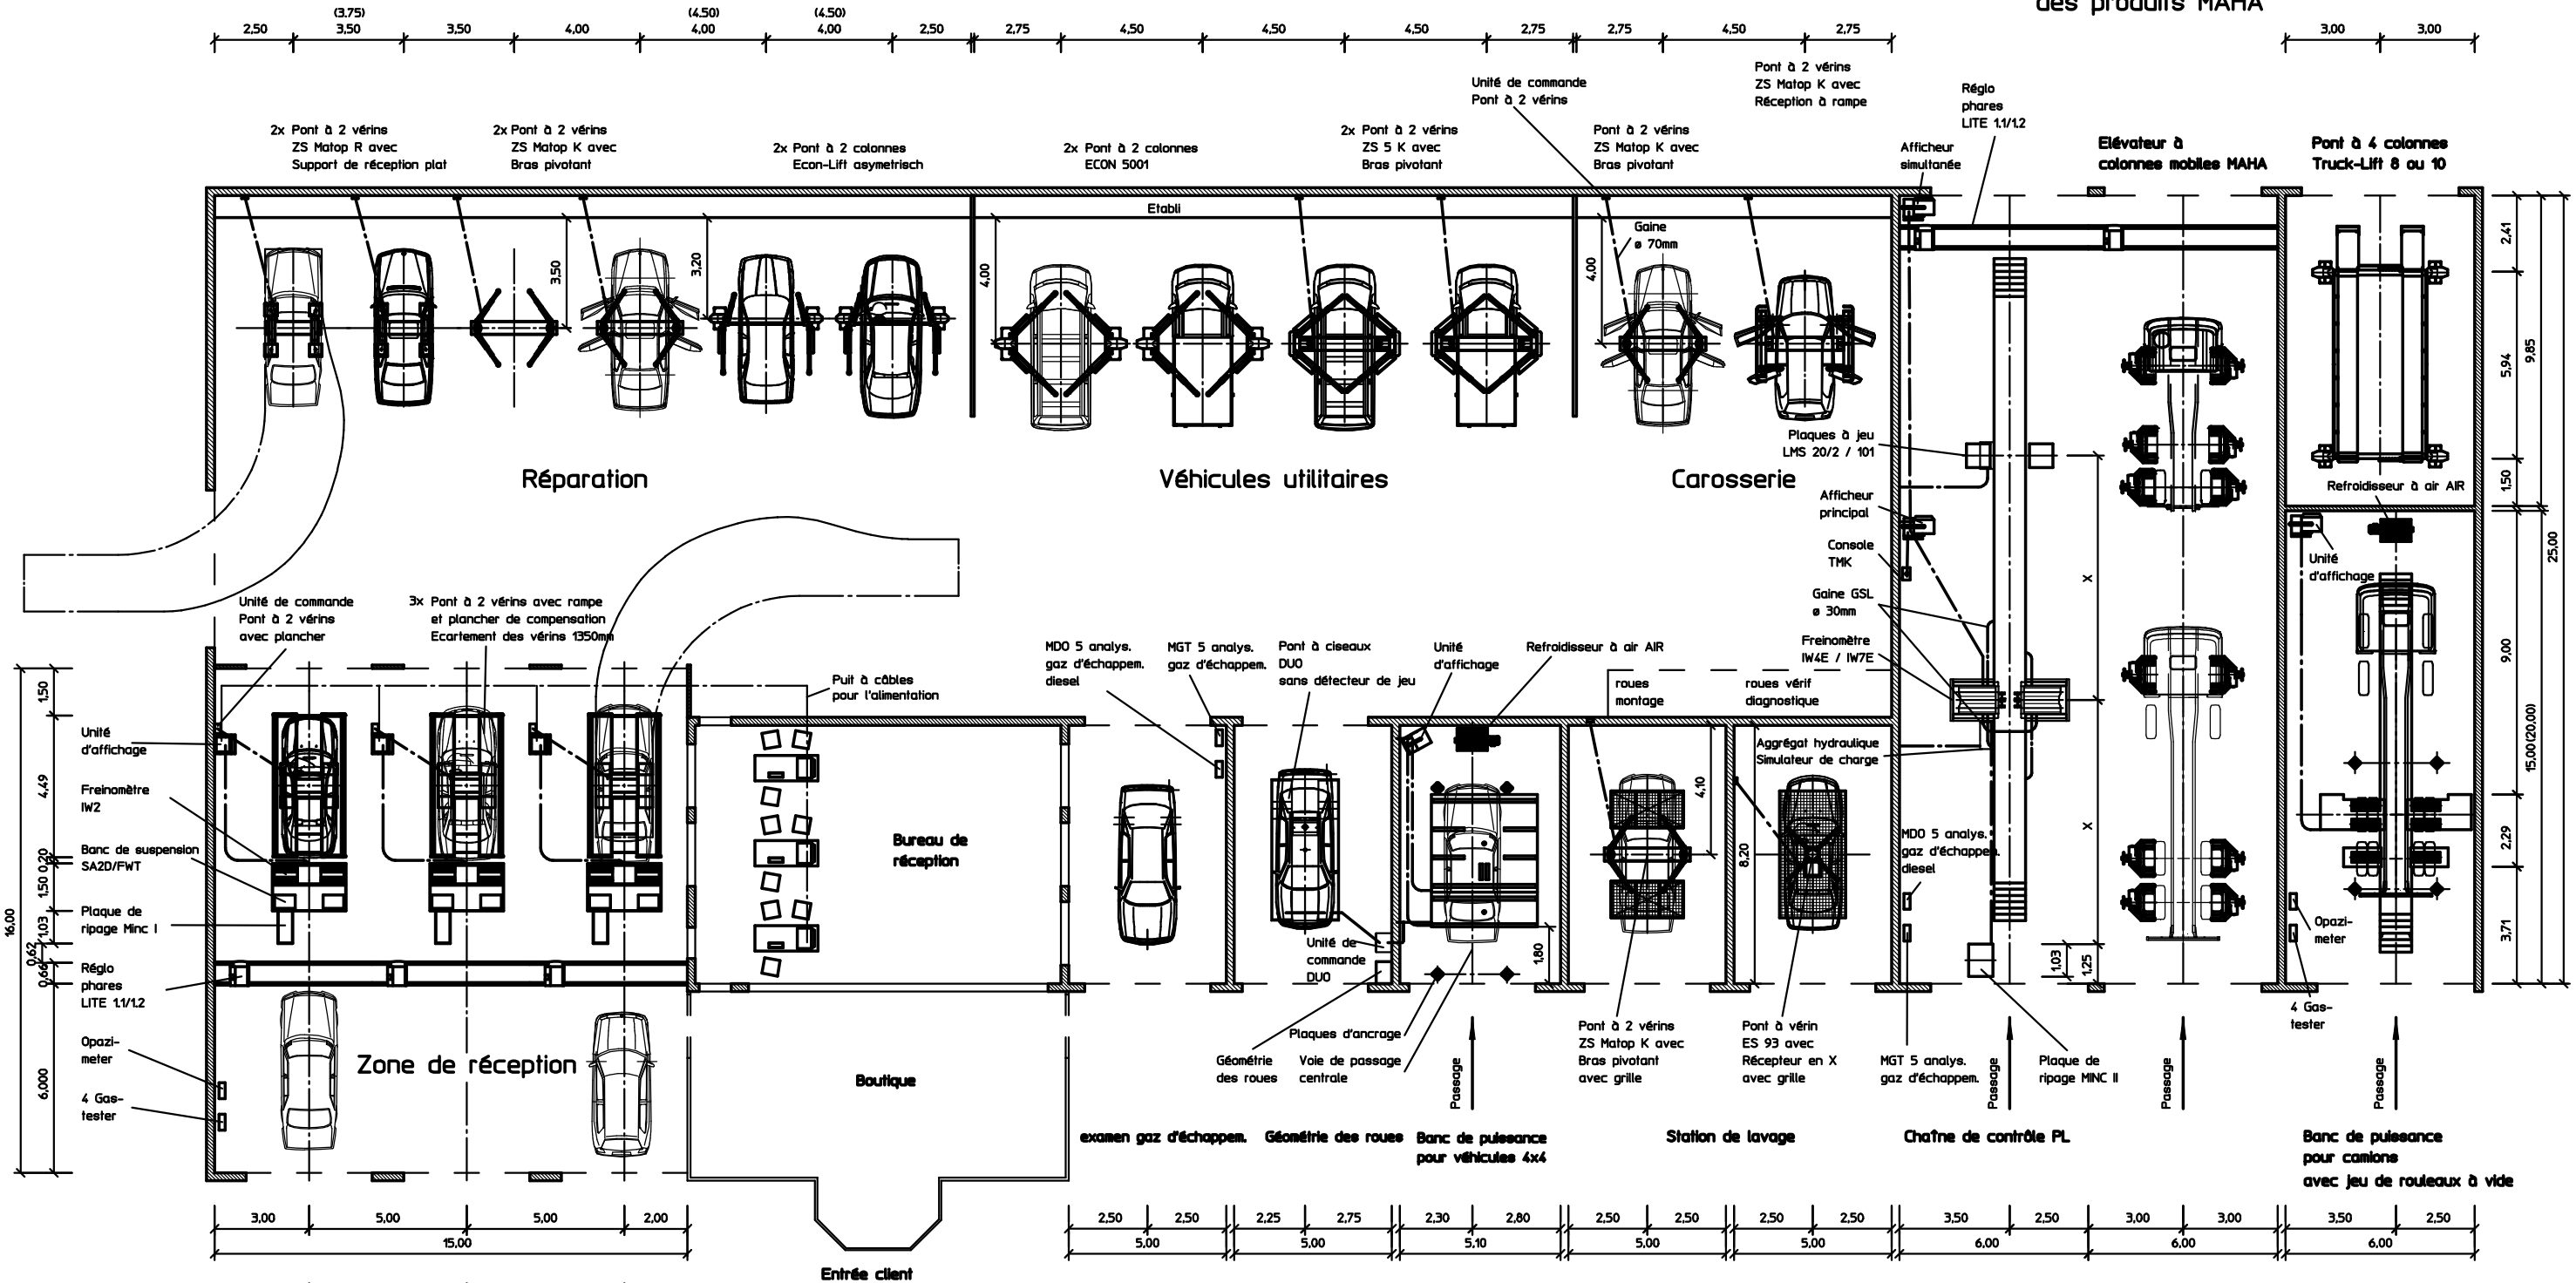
des produits MAHA

(3,75) (4,50) (4,50)
2,50 3,50 3,50 4,00 4,00 4,00 2,50 2,75 4,50 4,50 4,50 2,75 2,75 4,50 2,75 3,00 3,00

Unité de commande Pont à 2 vérins

Pont à 2 vérins ZS Matop K avec Réception à rampe

Réglo phares LITE 1.1/1.2

2x Pont à 2 vérins ZS Matop R avec Support de réception plat

2x Pont à 2 vérins ZS Matop K avec Bras pivotant

2x Pont à 2 colonnes Econ-Lift asymetrisch

2x Pont à 2 colonnes ECON 5001

2x Pont à 2 vérins ZS 5 K avec Bras pivotant

Pont à 2 vérins ZS Matop K avec Bras pivotant

Afficheur simultanée

Elévateur à colonnes mobiles MAHA

Pont à 4 colonnes Truck-Lift 8 ou 10

Etabli

Gaine ø 70mm

3,50 3,20 4,00 4,00

2,41 5,94 9,85 1,50

Plaques à jeu LMS 20/2 / 101

Réparation

Véhicules utilitaires

Carosserie

Afficheur principal

Refroidisseur à air AIR

Console TMK

Unité d'affichage

25,00

Gaine GSL ø 30mm

Unité de commande Pont à 2 vérins avec plancher

3x Pont à 2 vérins avec rampe et plancher de compensation Ecartement des vérins 1350mm

MDO 5 analys. gaz d'échappem. diesel

MGT 5 analys. gaz d'échappem.

Pont à ciseaux DUO sans détecteur de jeu

Unité d'affichage

Refroidisseur à air AIR

Freinomètre IW4E / IW7E

9,00

roues montage

roues vérif diagnostique

Puit à câbles pour l'alimentation

1,50

Unité d'affichage

4,49

Freinomètre IW2

Aggrégat hydraulique Simulateur de charge

15,00(20,00)

x

x

4,10

Bureau de réception

8,20

Banc de suspension SA2D/FWT

0,20 1,50 0,50

MDO 5 analys. gaz d'échappem. diesel

2,29

Plaque de ripage Minc I

1,03

16,00

Unité de commande DUO

1,80

Opazi-meter

3,71

Réglo phares LITE 1.1/1.2

0,62 0,66

1,03 1,25

4 Gas-tester

Plaques d'ancrage

Pont à 2 vérins ZS Matop K avec Bras pivotant avec grille

Pont à vérin ES 93 avec Récepteur en X avec grille

MGT 5 analys. gaz d'échappem.

Plaque de ripage MINC II

Géométrie des roues

Voie de passage centrale

Opazi-meter

Zone de réception

Boutique

Passage

Passage

Passage

Passage

6,000

4 Gas-tester

examen gaz d'échappem.

Géométrie des roues

Banc de puissance pour véhicules 4x4

Station de lavage

Chaîne de contrôle PL

Banc de puissance pour camions avec jeu de rouleaux à vide

3,00 5,00 5,00 2,00
15,00

2,50 2,50 2,25 2,75 2,30 2,80 2,50 2,50 2,50 2,50 3,50 2,50 3,00 3,00 3,50 2,50
5,00 5,00 5,10 5,00 5,00 6,00 6,00 6,00

Entrée client